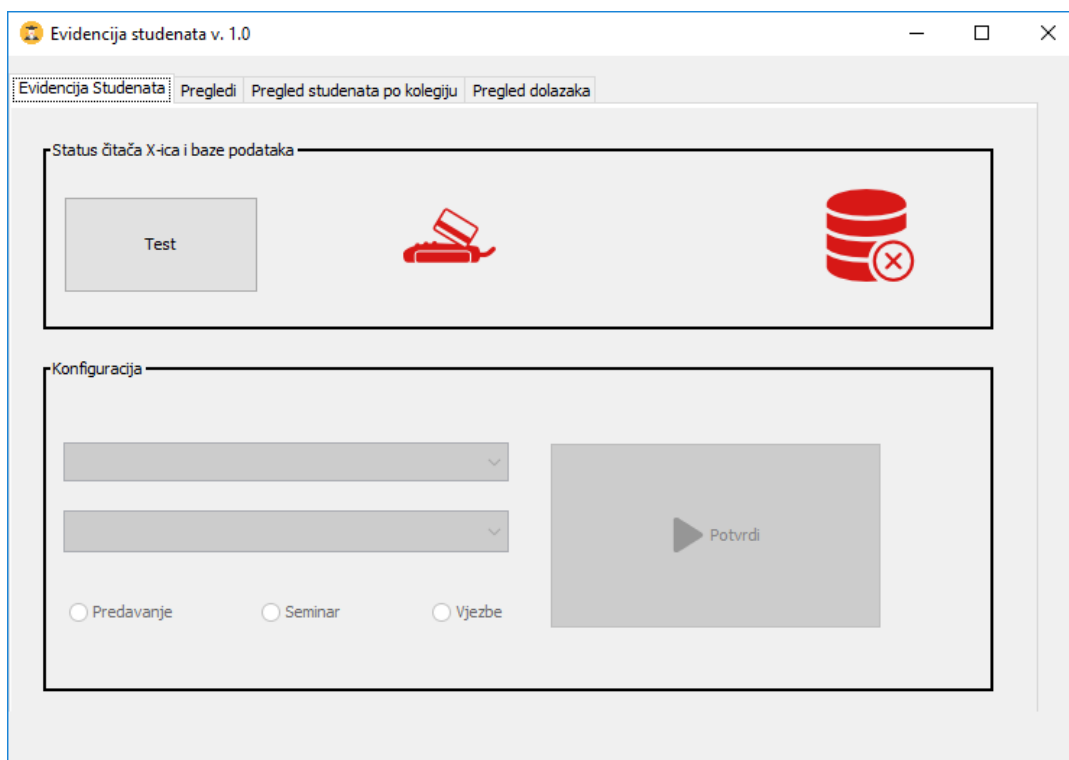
Evidencija studenata v. 1.0

Evidencija Studenata | Pregledi | Pregled studenata po kolegiju | Pregled dolazaka

Status čitača X-ica i baze podataka

Test

Konfiguracija

Potvrdi

Predavanje

Seminar

Vjezbe